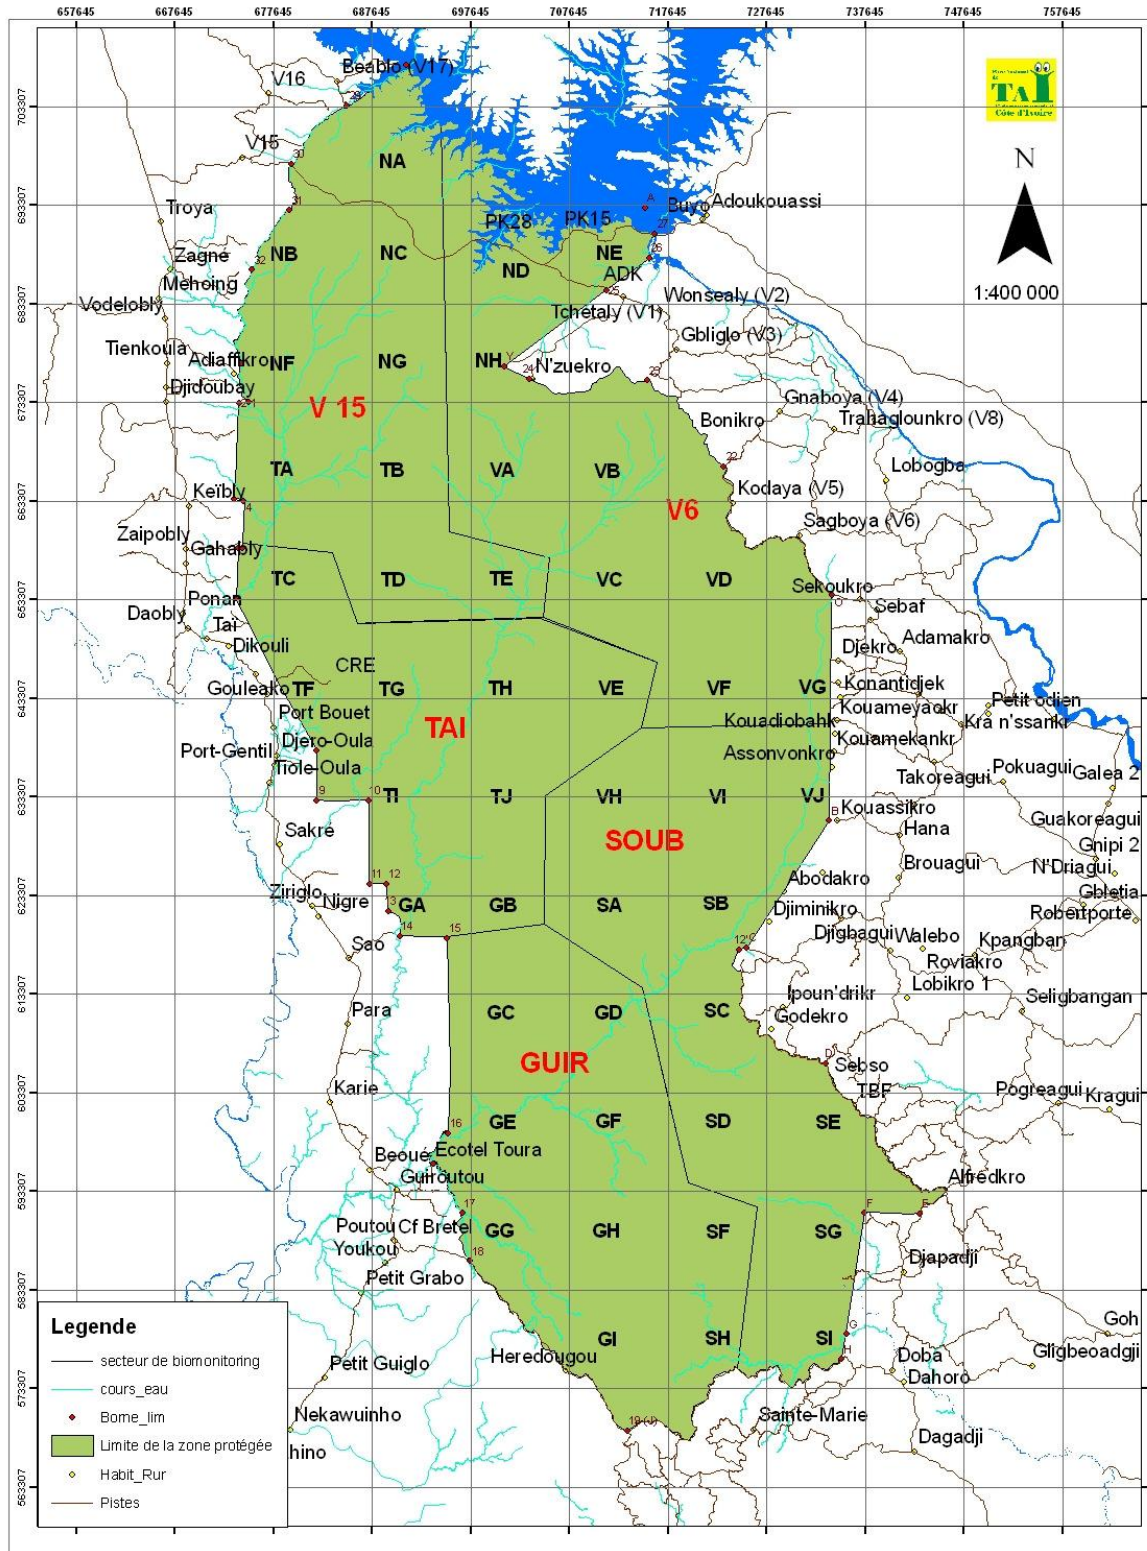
657645 667645 677645 687645 697645 707645 717645 727645 737645 747645 757645

703307
693307
683307
673307
663307
653307
643307
633307
623307
613307
603307
593307
583307
573307
563307

TAI
Côte d'Ivoire

N

1:400 000

Beablo (V17)
V16
V15
Troya
Zagne
Mehoing
Vodelobly
Tienkoula
Adiaffikro
Djidoubay
Keïbly
Zaipobly
Gahably
Daobly
Ponan
Taï
Dikouli
Gouleako
Port Bouet
Port-Gentil
Djero-Oula
Tiole-Oula
Sakre
Ziriglo
Nigre
Sao
Para
Karie
Beoué
Guiroutou
Ecotel Toura
Poutou
Cf Bretel
Youkou
Petit Grabo
Petit Guiglo
Heredougou
Nekawuinho
hino
Buyo
Adoukouassi
PK28
PK15
ADK
Wonsealy (V2)
Tchetaly (V1)
Gbliglo (V3)
N'zuekro
Gnaboya (V4)
Trahagloumkro (V8)
Bonikro
Lobogba
Kodaya (V5)
Sagboya (V6)
Sekoukro
Sebaf
Djekro
Adamakro
Konantidjek
Kouameyaokr
Kra n'ssanki
Petit odien
Kouadiobahk
Kouamekankr
Assonvonkro
Takoreagui
Pokuagui
Galea 2
Kouassikro
Hana
Guakoreagui
Gnipi 2
Brouagui
N'Driagui
Abodakro
Gbletia
Robertporte
Djiminikro
Djigbagui
Walebo
Kpangban
Roviakro
Lobikro 1
Seligbangan
Ipoun'drikr
Godekro
Sebso
TBF
Pogreagui
Kragui
Alfredkro
Djapadji
Goh
Gligbeoadgji
Doba
Dahoro
Sainte-Marie
Dagadji
CRE

NA NB NC ND NE NF NG NH
TA TB TC TD TE TF TG TH TI TJ
VA VB VC VD VE VF VG VH VI VJ
GA GB GC GD GE GF GG GH GI
SA SB SC SD SE SF SG SH SI

V 15
V6
TAI
SOUB
GUIR

Legende
secteur de biomonitoring
cours_eau
Borne_lim
Limite de la zone protégée
Habit_Rur
Pistes